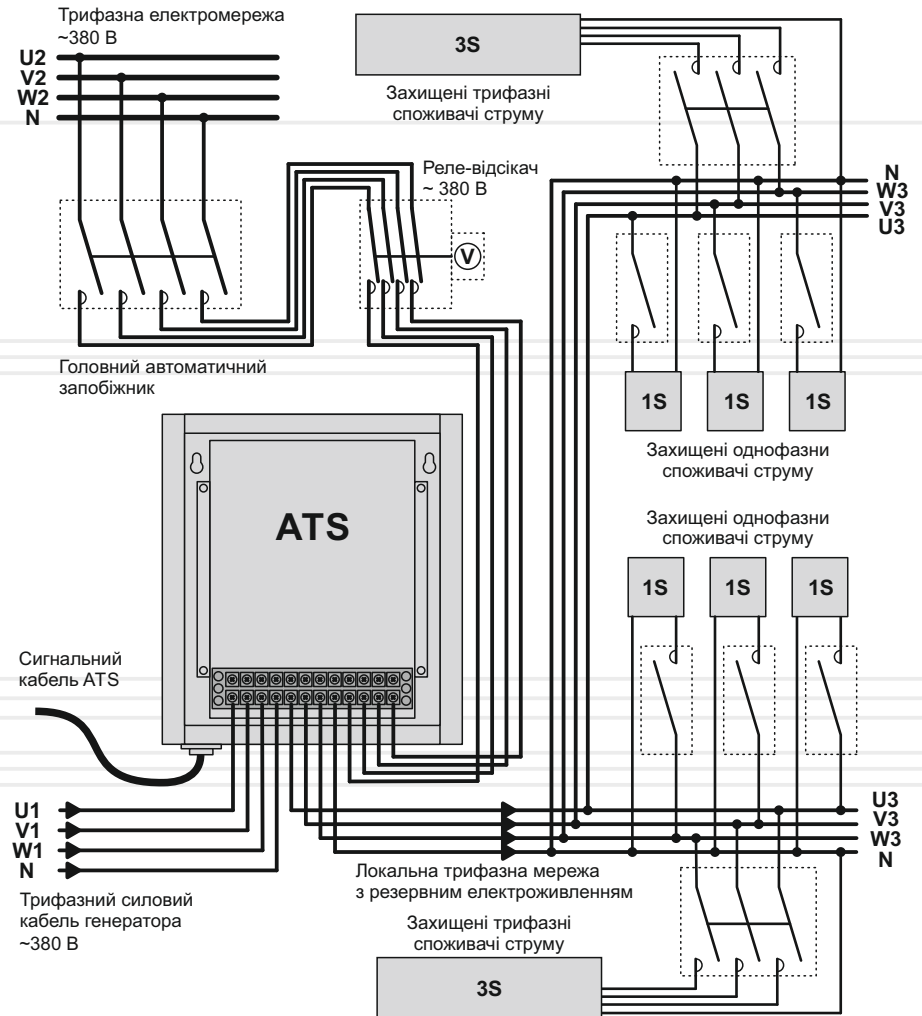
Трифазна електромережа ~380 В

U2
V2
W2
N

3S

Захищені трифазні споживачі струму

Реле-відсікач ~ 380 В

V

N
W3
V3
U3

Головний автоматичний запобіжник

1S
1S
1S

Захищені однофазни споживачі струму

ATS

Захищені однофазни споживачі струму

1S
1S
1S

Сигнальний кабель ATS

U1
V1
W1
N

U3
V3
W3
N

Локальна трифазна мережа з резервним електроживленням

Трифазний силовий кабель генератора ~380 В

Захищені трифазні споживачі струму

3S